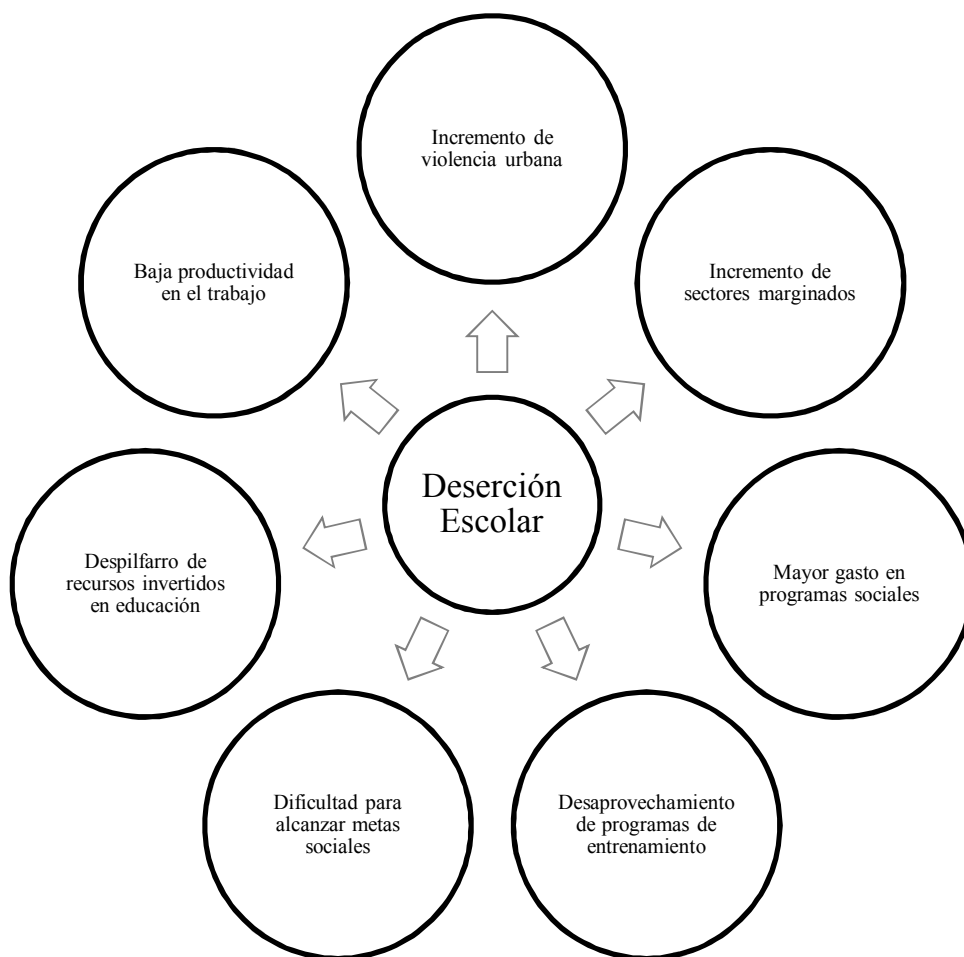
Incremento de violencia urbana

Baja productividad en el trabajo

Incremento de sectores marginados

Deserción Escolar

Despilfarro de recursos invertidos en educación

Mayor gasto en programas sociales

Dificultad para alcanzar metas sociales

Desaprovechamiento de programas de entrenamiento